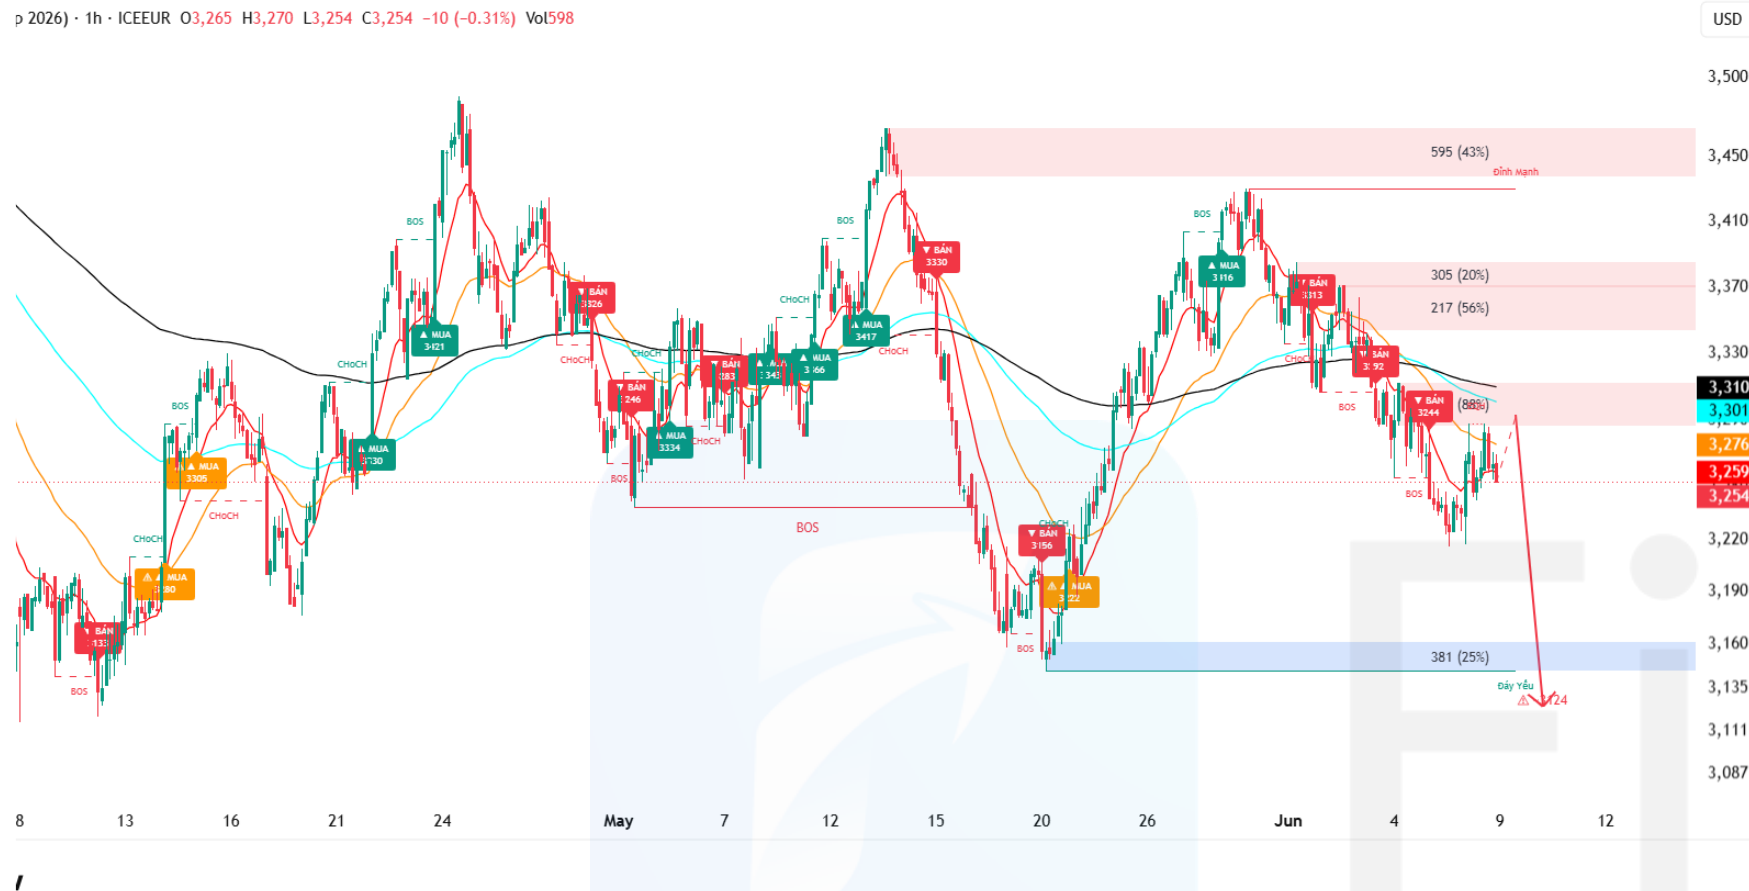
p 2026) · 1h · ICEEUR O3,265 H3,270 L3,254 C3,254 −10 (−0.31%) Vol598

USD

3,500
3,450
3,410
3,370
3,330
3,310
3,301
3,276
3,259
3,254
3,220
3,190
3,160
3,135
3,111
3,087

595 (43%)
Đỉnh Mạnh
305 (20%)
217 (56%)
(88%)
381 (25%)
Đáy Yếu
3124

BOS
CHoCH
MUA 3121
MUA 3305
MUA 3130
MUA 3180
BÁN 3330
BÁN 3326
BÁN 3246
MUA 3334
BÁN 3283
MUA 3343
MUA 3366
MUA 3417
BÁN 3330
BÁN 3156
MUA 3122
MUA 3116
BÁN 3313
BÁN 3292
BÁN 3244
BÁN 3330

8
13
16
21
24
May
7
12
15
20
26
Jun
4
9
12